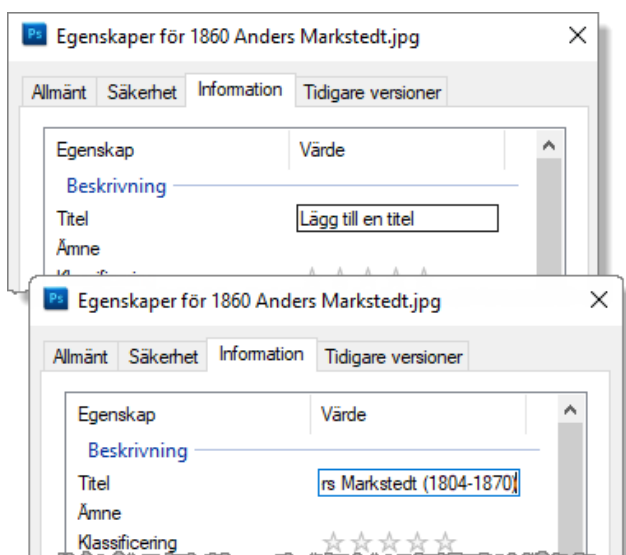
Ps Egenskaper för 1860 Anders Markstedt.jpg ×

Allmänt | Säkerhet | Information | Tidigare versioner

| Egenskap | Värde |
|---|---|
| Beskrivning | |
| Titel | Lägg till en titel |
| Ämne | |
| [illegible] | |

Ps Egenskaper för 1860 Anders Markstedt.jpg ×

Allmänt | Säkerhet | Information | Tidigare versioner

| Egenskap | Värde |
|---|---|
| Beskrivning | |
| Titel | rs Markstedt (1804-1870) |
| Ämne | |
| Klassificering | ☆☆☆☆☆ |